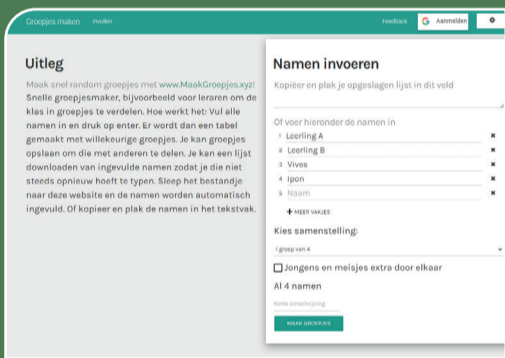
Groepjes maken Invoeren

Feedback Aanmelden

Uitleg

Maak snel random groepjes met www.MaakGroepjes.xyz! Snelle groepjesmaker, bijvoorbeeld voor leraren om de klas in groepjes te verdelen. Hoe werkt het: Vul alle namen in en druk op enter. Er wordt dan een tabel gemaakt met willekeurige groepjes. Je kan groepjes opslaan om die met anderen te delen. Je kan een lijst downloaden van ingevulde namen zodat je die niet steeds opnieuw hoeft te typen. Sleep het bestandje naar deze website en de namen worden automatisch ingevuld. Of kopieer en plak de namen in het tekstvak.

Namen invoeren

Kopiëer en plak je opgeslagen lijst in dit veld

Of voor hieronder de namen in

1 Leerling A
2 Leerling B
3 Vives
4 Ipon
5 Naam

+ MEER VAKJES

Kies samenstelling:

1 groep van 4

Jongens en meisjes extra door elkaar

Al 4 namen

Korte omschrijving

MAAK GROEPJES